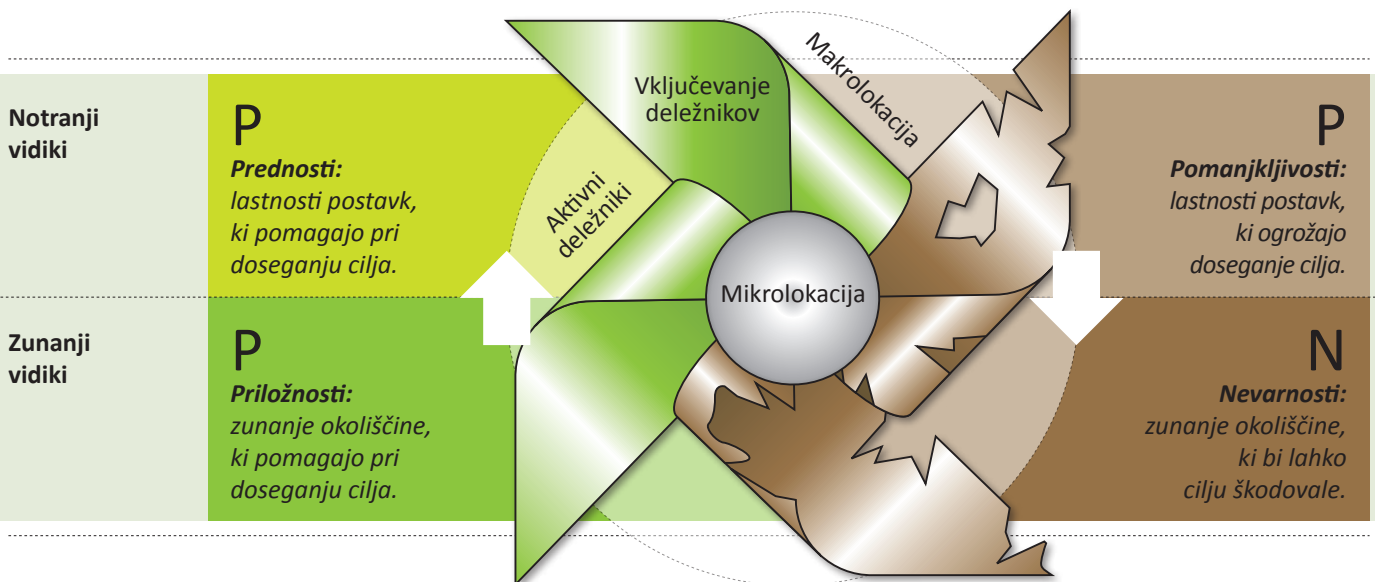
Notranji vidiki

P

Prednosti:
lastnosti postavk, ki pomagajo pri doseganju cilja.

Zunanji vidiki

P

Priložnosti:
zunanje okoliščine, ki pomagajo pri doseganju cilja.

Vključevanje deležnikov

Makrolokacija

Aktivni deležniki

Mikrolokacija

P

Pomanjkljivosti:
lastnosti postavk, ki ogrožajo doseganje cilja.

N

Nevarnosti:
zunanje okoliščine, ki bi lahko cilju škodovale.